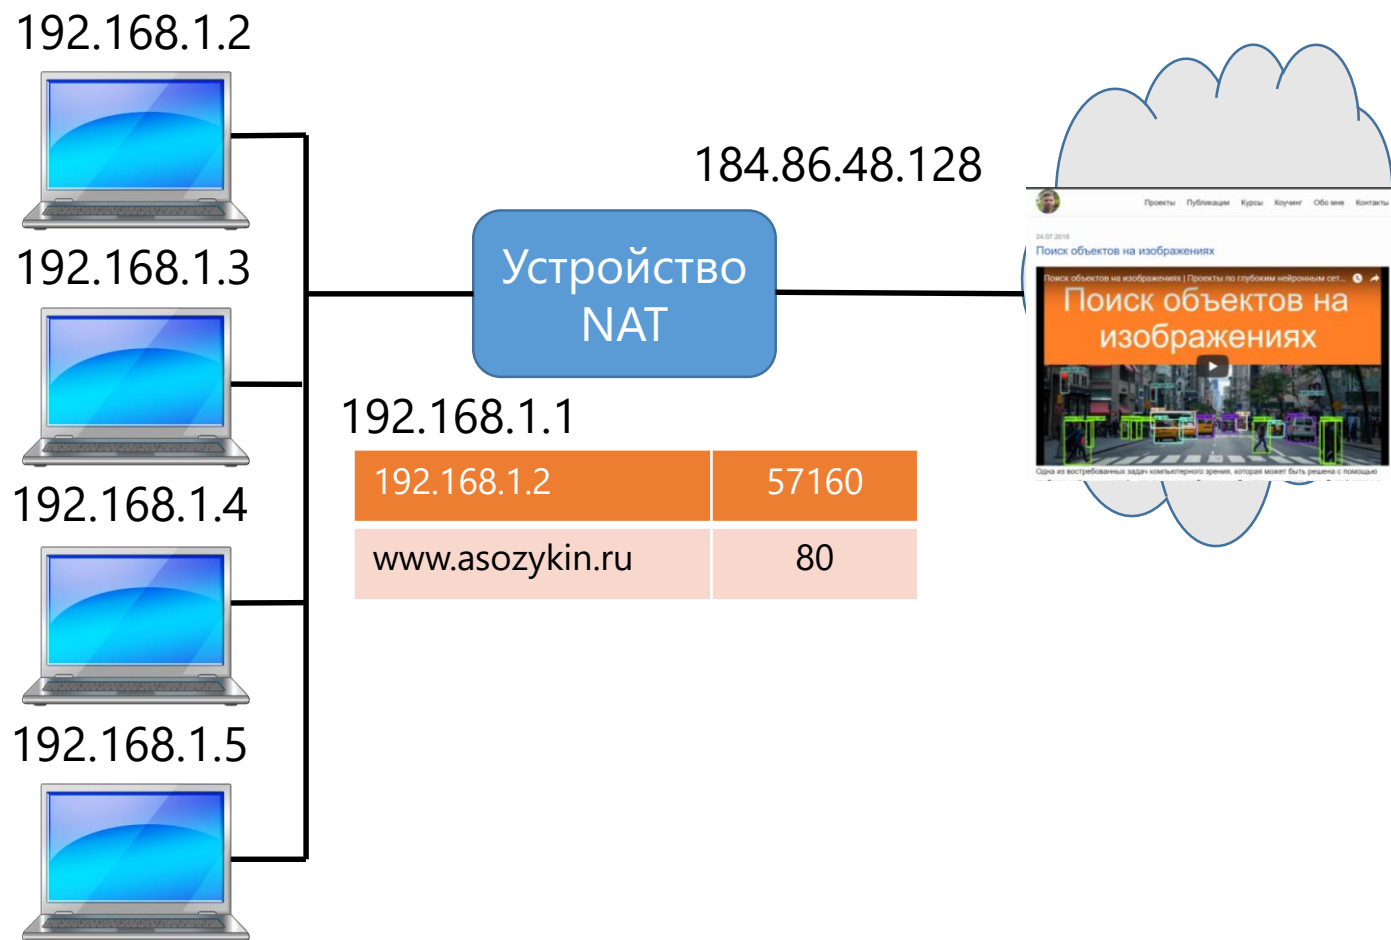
192.168.1.2

192.168.1.3

192.168.1.4

192.168.1.5

184.86.48.128

Устройство NAT

192.168.1.1

| 192.168.1.2 | 57160 |
|---|---|
| www.asozykin.ru | 80 |

Проекты Публикации Курсы Коучинг Обо мне Контакты

24.07.2018

Поиск объектов на изображениях

Поиск объектов на изображениях | Проекты по глубоким нейронным сет...

Поиск объектов на изображениях

Одна из востребованных задач компьютерного зрения, которая может быть решена с помощью